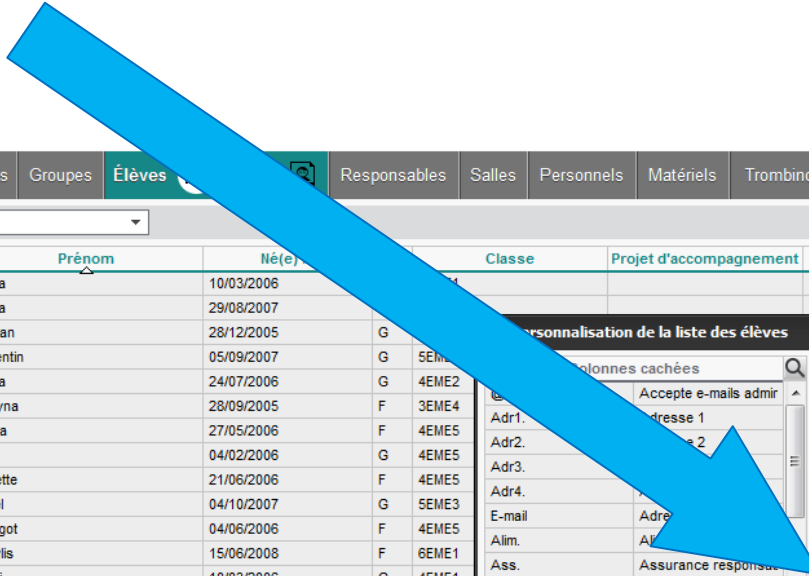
s | Groupes | Élèves | Responsables | Salles | Personnels | Matériels | Trombino

| Prénom | Né(e) | | Classe | Projet d'accompagnement |
|---|---|---|---|---|
| a | 10/03/2006 | | | |
| a | 29/08/2007 | | | |
| an | 28/12/2005 | G | | |
| entin | 05/09/2007 | G | 5EME | |
| a | 24/07/2006 | G | 4EME2 | |
| yna | 28/09/2005 | F | 3EME4 | |
| a | 27/05/2006 | F | 4EME5 | |
| | 04/02/2006 | G | 4EME5 | |
| ette | 21/06/2006 | F | 4EME5 | |
| l | 04/10/2007 | G | 5EME3 | |
| got | 04/06/2006 | F | 4EME5 | |
| lis | 15/06/2008 | F | 6EME1 | |

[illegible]rsonnalisation de la liste des élèves

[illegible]olonnes cachées

| | |
|---|---|
| @ | Accepte e-mails admir |
| Adr1. | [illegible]dresse 1 |
| Adr2. | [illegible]e 2 |
| Adr3. | |
| Adr4. | A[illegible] |
| E-mail | Adre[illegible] |
| Alim. | Al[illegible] |
| Ass. | Assurance responsa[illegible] |